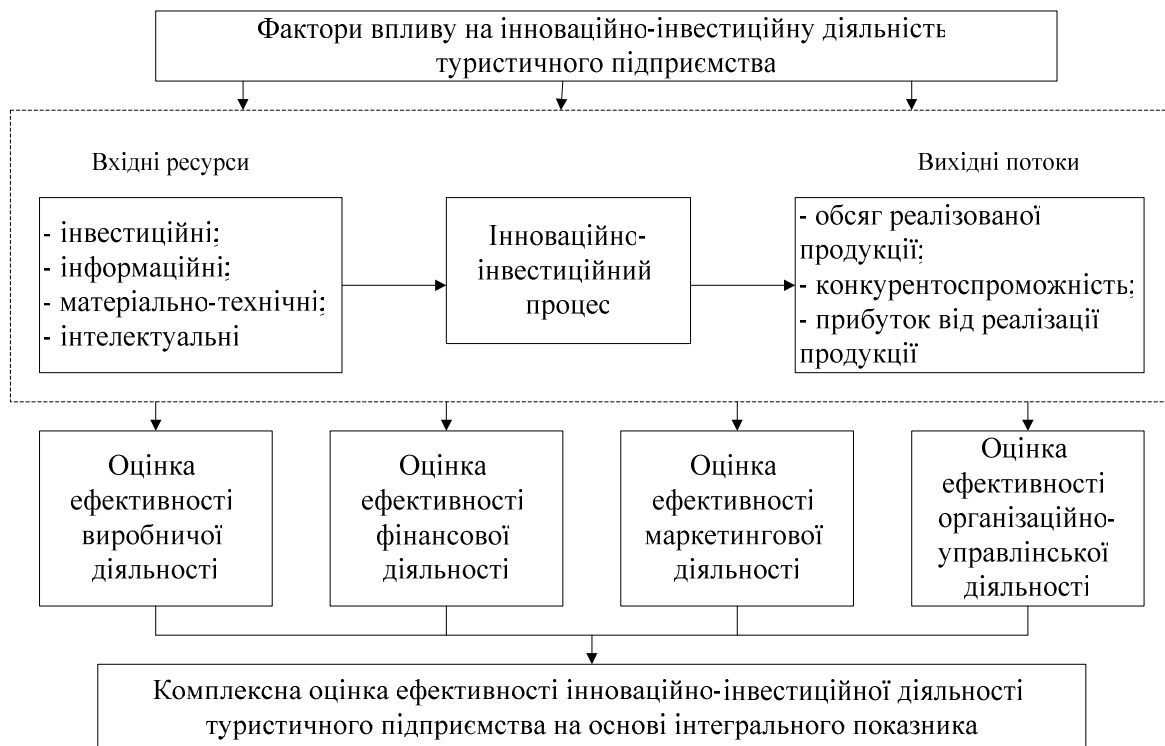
Фактори впливу на інноваційно-інвестиційну діяльність туристичного підприємства

Вхідні ресурси

- інвестиційні;
- інформаційні;
- матеріально-технічні;
- інтелектуальні

Інноваційно-інвестиційний процес

Вихідні потоки

- обсяг реалізованої продукції;
- конкурентоспроможність;
- прибуток від реалізації продукції

Оцінка ефективності виробничої діяльності

Оцінка ефективності фінансової діяльності

Оцінка ефективності маркетингової діяльності

Оцінка ефективності організаційно-управлінської діяльності

Комплексна оцінка ефективності інноваційно-інвестиційної діяльності туристичного підприємства на основі інтегрального показника